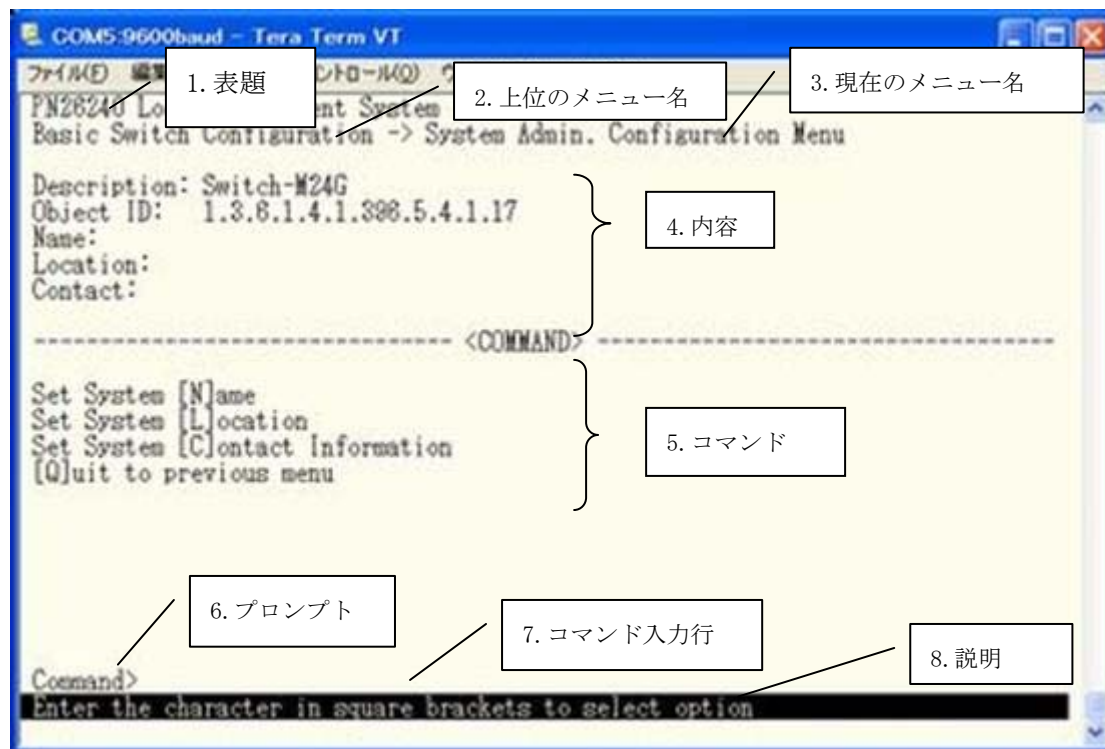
COM5:9600baud - Tera Term VT

ファイル(F) 編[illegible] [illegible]ントロール(O) ウ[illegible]

1. 表題

2. 上位のメニュー名

3. 現在のメニュー名

PN2624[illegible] Lo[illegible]ent System
Basic Switch Configuration -> System Admin. Configuration Menu

Description: Switch-M24G
Object ID: 1.3.6.1.4.1.396.5.4.1.17
Name:
Location:
Contact:

4. 内容

------------------------------- <COMMAND> -------------------------------

Set System [N]ame
Set System [L]ocation
Set System [C]ontact Information
[Q]uit to previous menu

5. コマンド

6. プロンプト

7. コマンド入力行

8. 説明

Command>
Enter the character in square brackets to select option